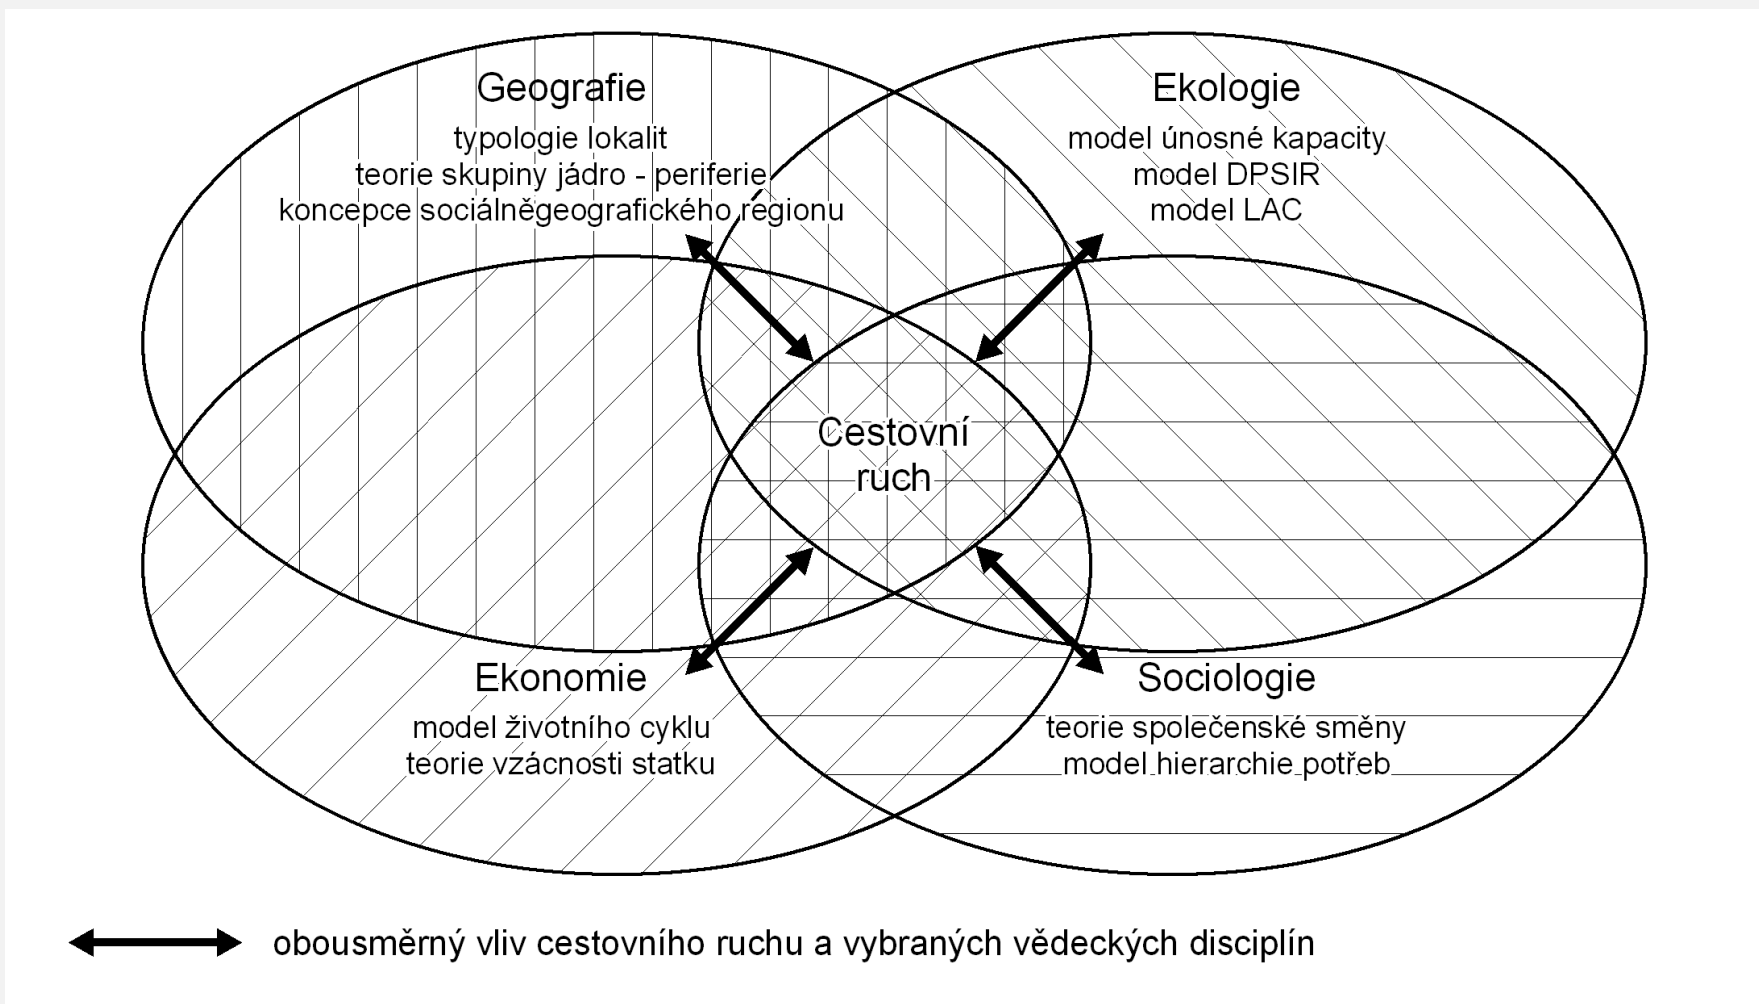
Geografie
typologie lokalit
teorie skupiny jádro - periferie
koncepce sociálněgeografického regionu

Ekologie
model únosné kapacity
model DPSIR
model LAC

Cestovní ruch

Ekonomie
model životního cyklu
teorie vzácnosti statku

Sociologie
teorie společenské směny
model hierarchie potřeb

obousměrný vliv cestovního ruchu a vybraných vědeckých disciplín